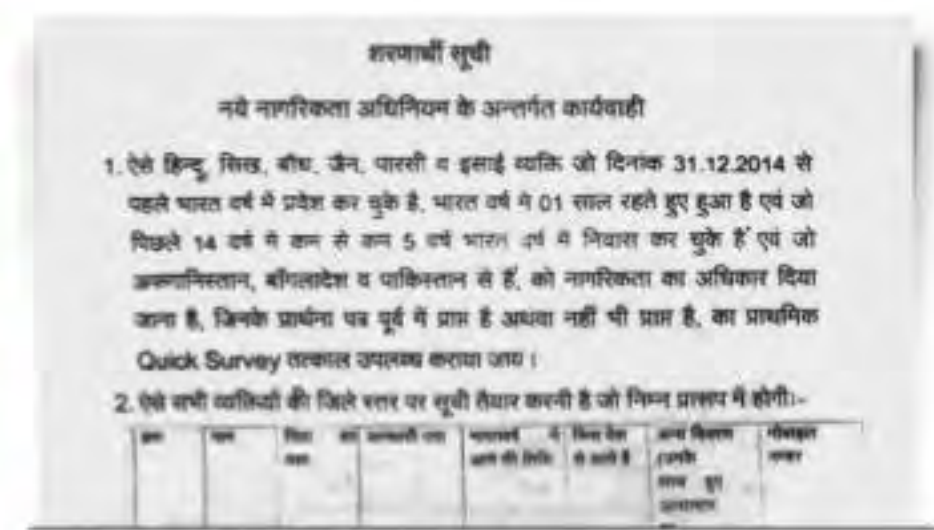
शरणार्थी सूची

नये नागरिकता अधिनियम के अन्तर्गत कार्यवाही

1. ऐसे हिन्दू, सिख, बौद्ध, जैन, पारसी व इसाई व्यक्ति जो दिनांक 31.12.2014 से पहले भारत वर्ष में प्रवेश कर चुके है, भारत वर्ष मे 01 साल रहते हुए हुआ है एवं जो पिछले 14 वर्ष मे कम से कम 5 वर्ष भारत वर्ष में निवास कर चुके हैं एवं जो अफगानिस्तान, बाँगलादेश व पाकिस्तान से हैं, को नागरिकता का अधिकार दिया जाना है, जिनके प्रार्थना पत्र पूर्व में प्राप्त है अथवा नहीं भी प्राप्त है, का प्राथमिक Quick Survey तत्काल उपलब्ध कराया जाय।

2. ऐसे सभी व्यक्तियों की जिले स्तर पर सूची तैयार करनी है जो निम्न प्रारूप में होगी।-

| क्रम | नाम | पिता का नाम | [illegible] | भारतवर्ष में आने की तिथि | किस देश से आये है | अन्य विवरण (उनके साथ हुए उत्पीड़न | मोबाइल नम्बर |
|---|---|---|---|---|---|---|---|
| | | | | | | | |